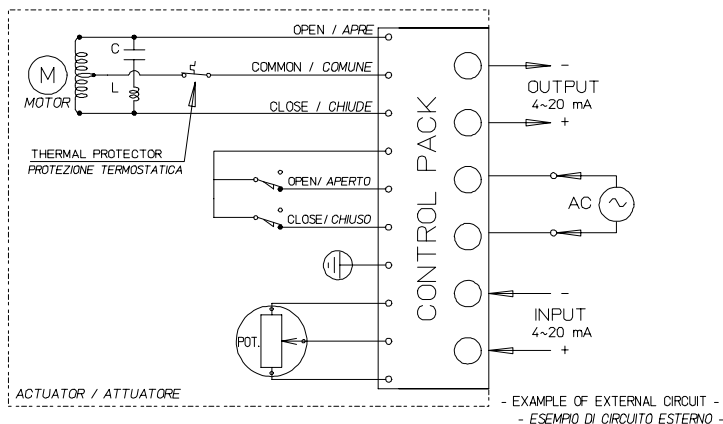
OPEN / APRE
C
M
MOTOR
L
COMMON / COMUNE
CLOSE / CHIUDE
THERMAL PROTECTOR
PROTEZIONE TERMOSTATICA
OPEN/ APERTO
CLOSE/ CHIUSO
POT.
CONTROL PACK
OUTPUT
4~20 mA
-
+
AC
INPUT
4~20 mA
-
+
ACTUATOR / ATTUATORE
- EXAMPLE OF EXTERNAL CIRCUIT -
- ESEMPIO DI CIRCUITO ESTERNO -